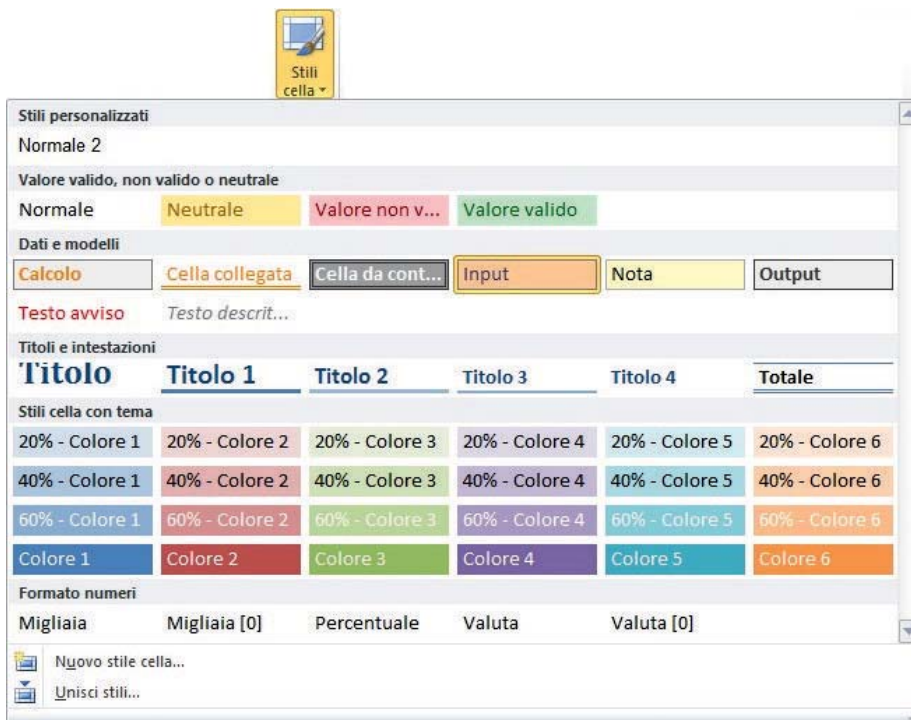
Stili cella

Stili personalizzati

Normale 2

Valore valido, non valido o neutrale

Normale Neutrale Valore non v... Valore valido

Dati e modelli

Calcolo Cella collegata Cella da cont... Input Nota Output

Testo avviso Testo descrit...

Titoli e intestazioni

Titolo Titolo 1 Titolo 2 Titolo 3 Titolo 4 Totale

Stili cella con tema

| 20% - Colore 1 | 20% - Colore 2 | 20% - Colore 3 | 20% - Colore 4 | 20% - Colore 5 | 20% - Colore 6 |
|---|---|---|---|---|---|
| 40% - Colore 1 | 40% - Colore 2 | 40% - Colore 3 | 40% - Colore 4 | 40% - Colore 5 | 40% - Colore 6 |
| 60% - Colore 1 | 60% - Colore 2 | 60% - Colore 3 | 60% - Colore 4 | 60% - Colore 5 | 60% - Colore 6 |
| Colore 1 | Colore 2 | Colore 3 | Colore 4 | Colore 5 | Colore 6 |

Formato numeri

Migliaia Migliaia [0] Percentuale Valuta Valuta [0]

Nuovo stile cella...

Unisci stili...